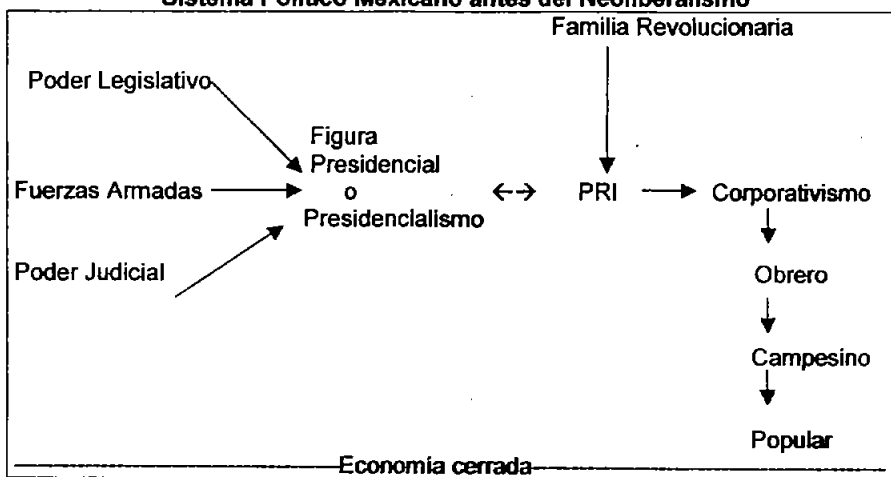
Sistema Político Mexicano antes del Neoliberalismo

Familia Revolucionaria

Poder Legislativo

Figura Presidencial o Presidencialismo

Fuerzas Armadas

PRI

Corporativismo

Poder Judicial

Obrero

Campesino

Popular

Economía cerrada